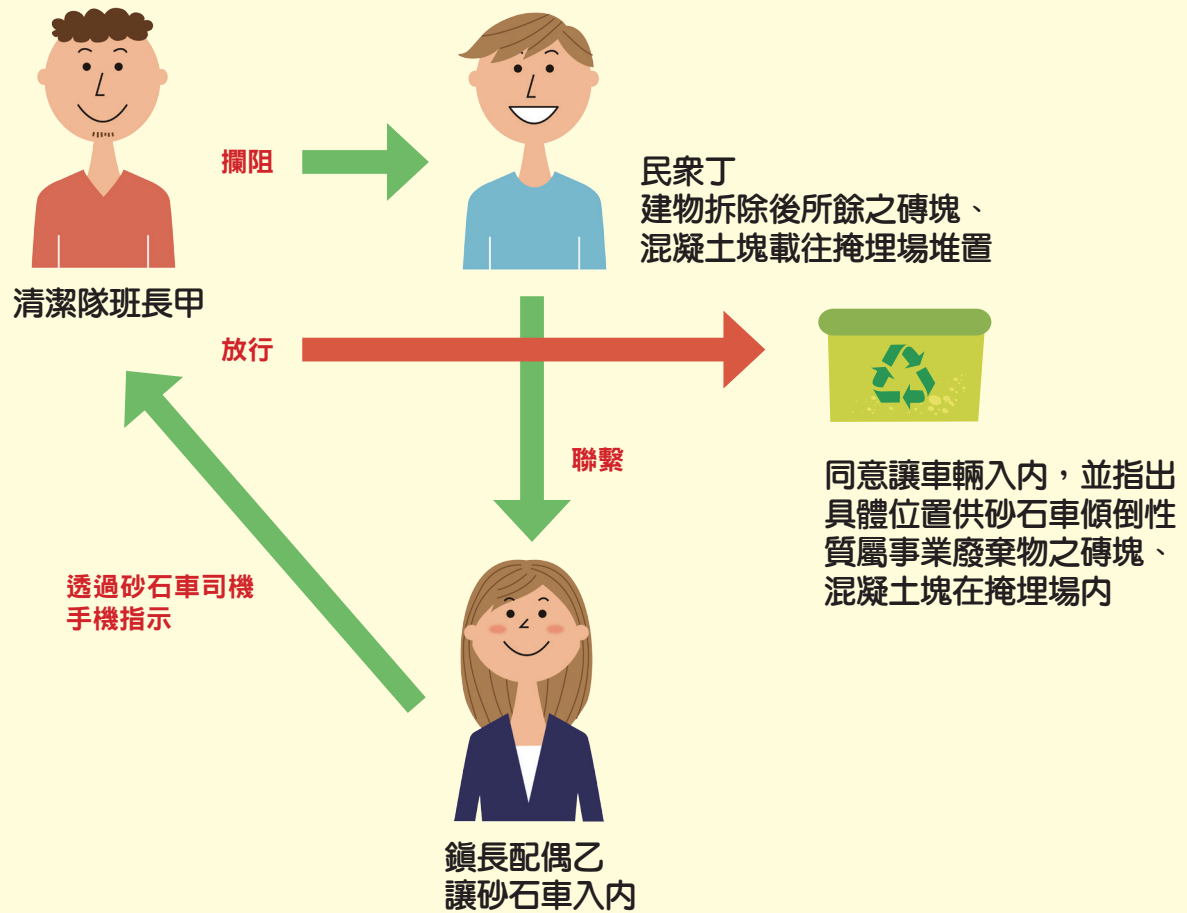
攔阻

民眾丁
建物拆除後所餘之磚塊、
混凝土塊載往掩埋場堆置

清潔隊班長甲

放行

聯繫

同意讓車輛入内，並指出
具體位置供砂石車傾倒性
質屬事業廢棄物之磚塊、
混凝土塊在掩埋場内

透過砂石車司機
手機指示

鎮長配偶乙
讓砂石車入内